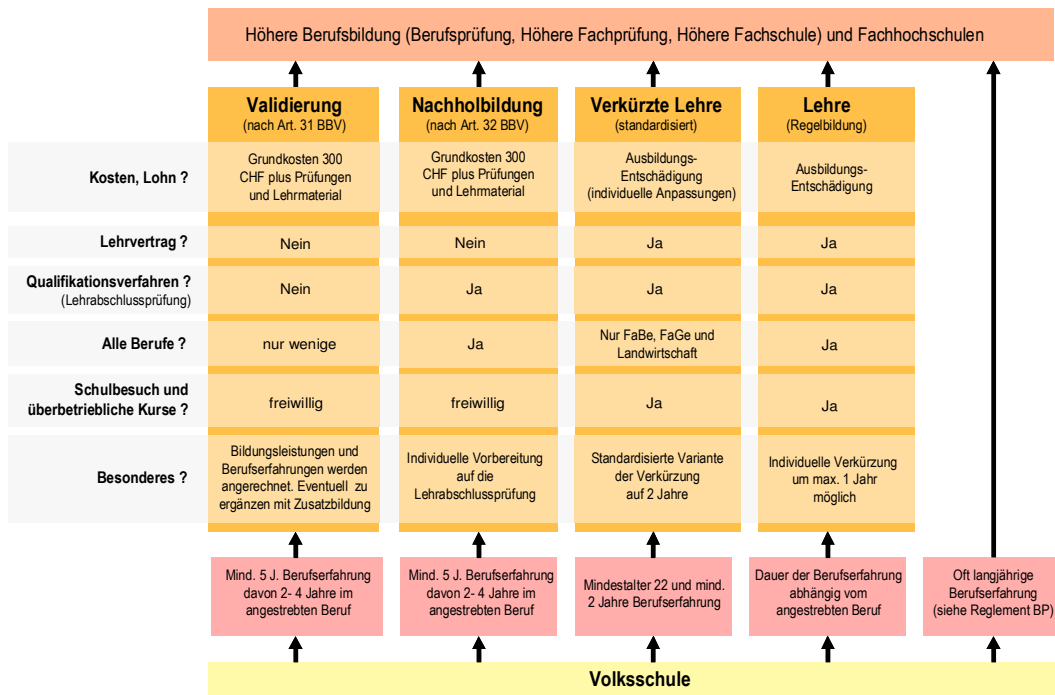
Höhere Berufsbildung (Berufsprüfung, Höhere Fachprüfung, Höhere Fachschule) und Fachhochschulen

|  | **Validierung** (nach Art. 31 BBV) | **Nachholbildung** (nach Art. 32 BBV) | **Verkürzte Lehre** (standardisiert) | **Lehre** (Regelbildung) |
|---|---|---|---|---|
| **Kosten, Lohn ?** | Grundkosten 300 CHF plus Prüfungen und Lehrmaterial | Grundkosten 300 CHF plus Prüfungen und Lehrmaterial | Ausbildungs-Entschädigung (individuelle Anpassungen) | Ausbildungs-Entschädigung |
| **Lehrvertrag ?** | Nein | Nein | Ja | Ja |
| **Qualifikationsverfahren ?** (Lehrabschlussprüfung) | Nein | Ja | Ja | Ja |
| **Alle Berufe ?** | nur wenige | Ja | Nur FaBe, FaGe und Landwirtschaft | Ja |
| **Schulbesuch und überbetriebliche Kurse ?** | freiwillig | freiwillig | Ja | Ja |
| **Besonderes ?** | Bildungsleistungen und Berufserfahrungen werden angerechnet. Eventuell zu ergänzen mit Zusatzbildung | Individuelle Vorbereitung auf die Lehrabschlussprüfung | Standardisierte Variante der Verkürzung auf 2 Jahre | Individuelle Verkürzung um max. 1 Jahr möglich |

Mind. 5 J. Berufserfahrung davon 2- 4 Jahre im angestrebten Beruf

Mind. 5 J. Berufserfahrung davon 2- 4 Jahre im angestrebten Beruf

Mindestalter 22 und mind. 2 Jahre Berufserfahrung

Dauer der Berufserfahrung abhängig vom angestrebten Beruf

Oft langjährige Berufserfahrung (siehe Reglement BP)

Volksschule